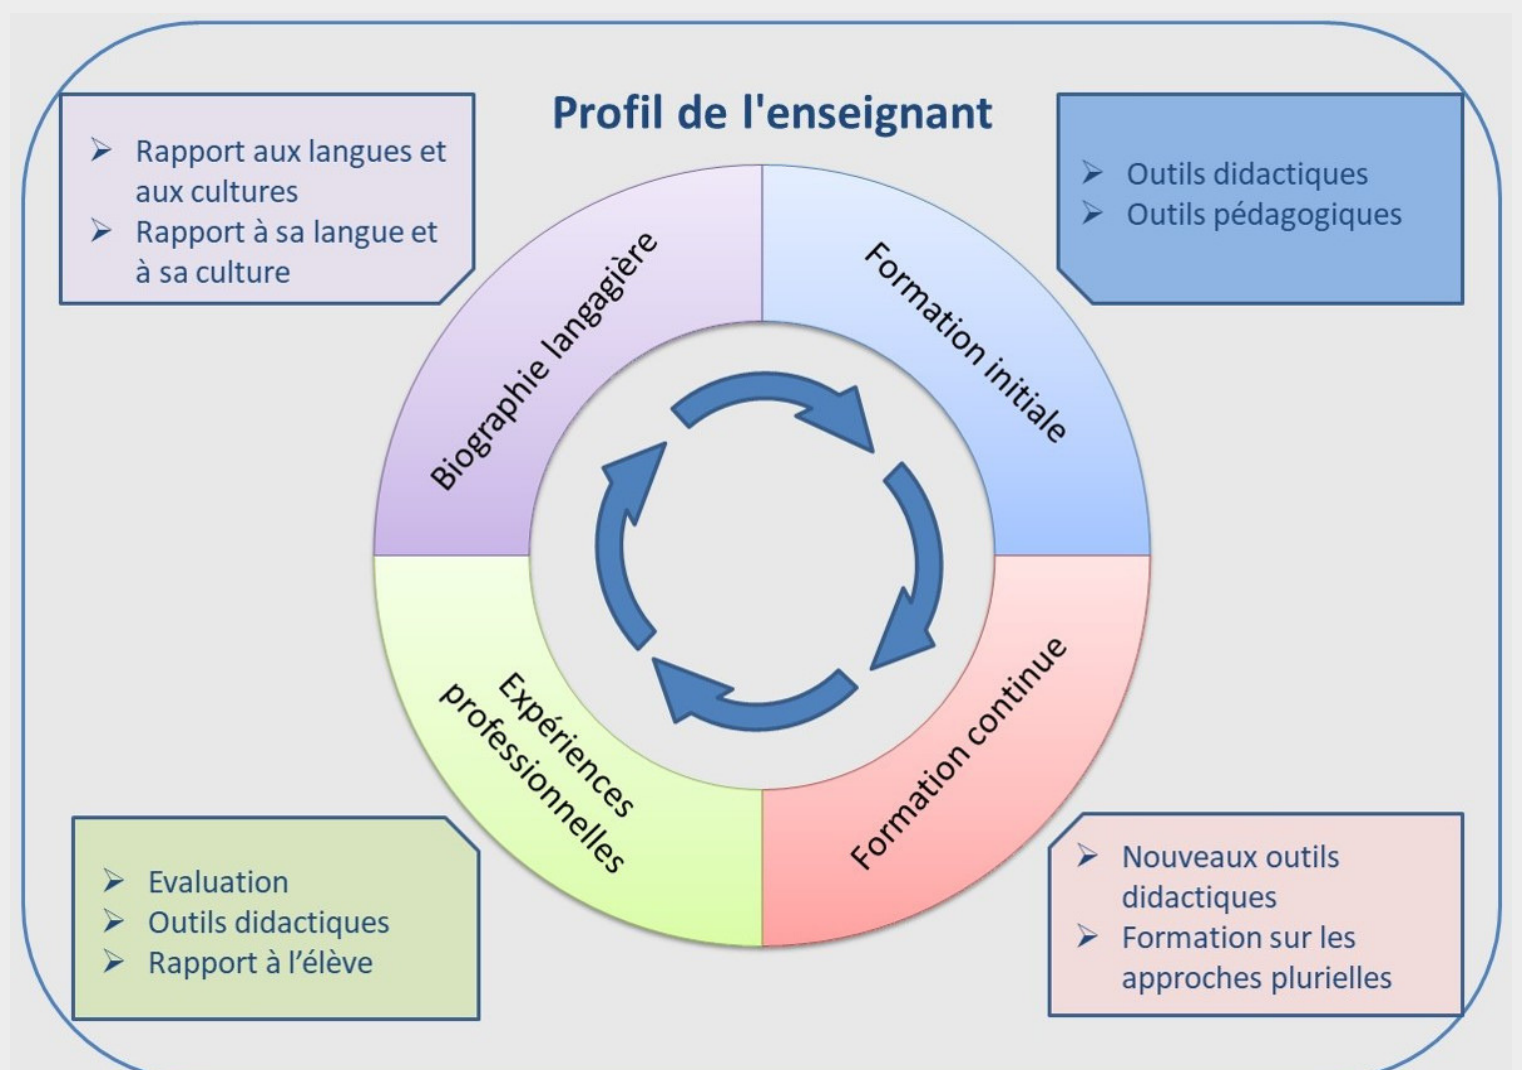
Profil de l'enseignant

➢ Rapport aux langues et aux cultures
➢ Rapport à sa langue et à sa culture

➢ Outils didactiques
➢ Outils pédagogiques

Biographie langagière

Formation initiale

Expériences professionnelles

Formation continue

➢ Evaluation
➢ Outils didactiques
➢ Rapport à l'élève

➢ Nouveaux outils didactiques
➢ Formation sur les approches plurielles